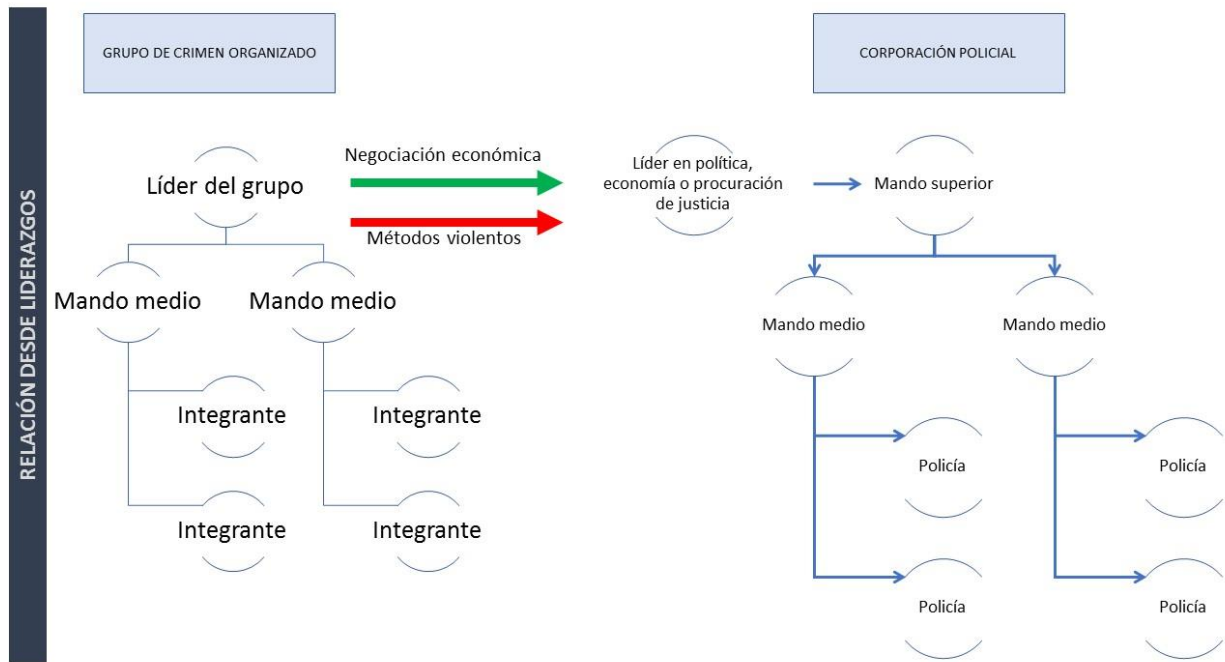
RELACIÓN DESDE LIDERAZGOS

GRUPO DE CRIMEN ORGANIZADO

CORPORACIÓN POLICIAL

Negociación económica

Métodos violentos

Líder del grupo

Mando medio

Mando medio

Integrante

Integrante

Integrante

Integrante

Líder en política, economía o procuración de justicia

Mando superior

Mando medio

Mando medio

Policía

Policía

Policía

Policía